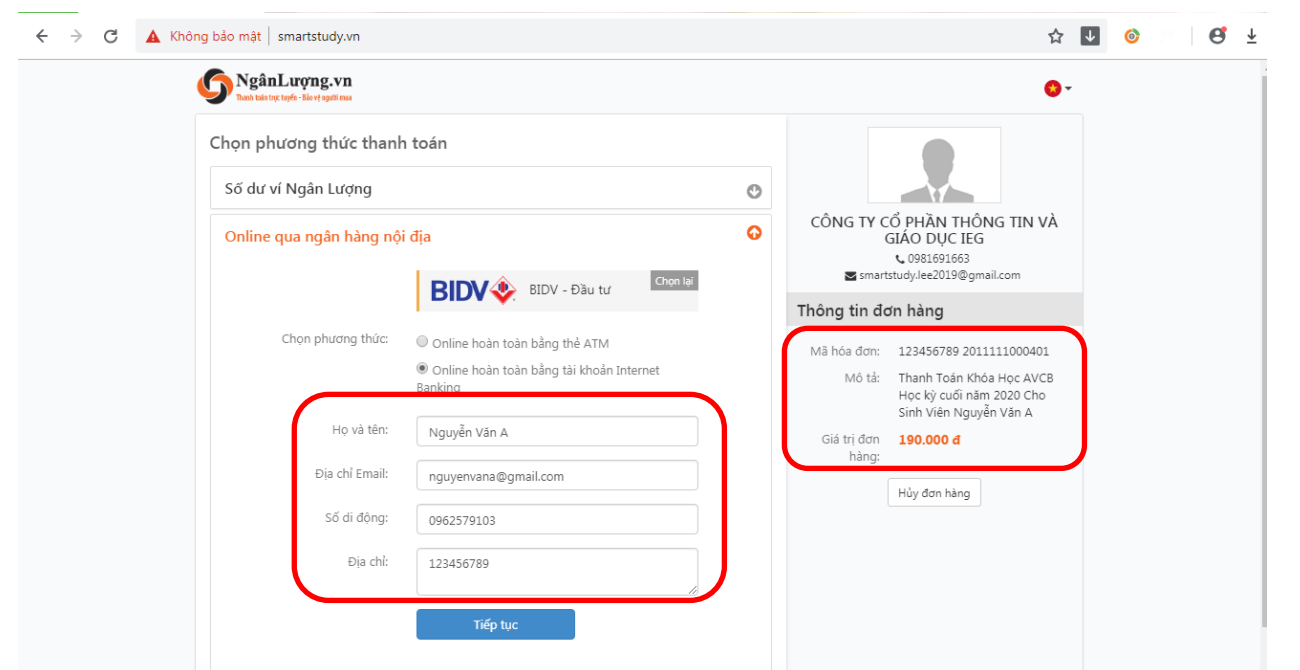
Không bảo mật | smartstudy.vn

NgânLượng.vn
Thanh toán trực tuyến - Bảo vệ người mua

Chọn phương thức thanh toán

Số dư ví Ngân Lượng

Online qua ngân hàng nội địa

BIDV BIDV - Đầu tư
Chọn lại

Chọn phương thức:
Online hoàn toàn bằng thẻ ATM
Online hoàn toàn bằng tài khoản Internet Banking

Họ và tên: Nguyễn Văn A
Địa chỉ Email: nguyenvana@gmail.com
Số di động: 0962579103
Địa chỉ: 123456789

Tiếp tục

CÔNG TY CỔ PHẦN THÔNG TIN VÀ GIÁO DỤC IEG
0981691663
smartstudy.lee2019@gmail.com

Thông tin đơn hàng

Mã hóa đơn: 123456789 2011111000401
Mô tả: Thanh Toán Khóa Học AVCB Học kỳ cuối năm 2020 Cho Sinh Viên Nguyễn Văn A
Giá trị đơn hàng: 190.000 đ

Hủy đơn hàng